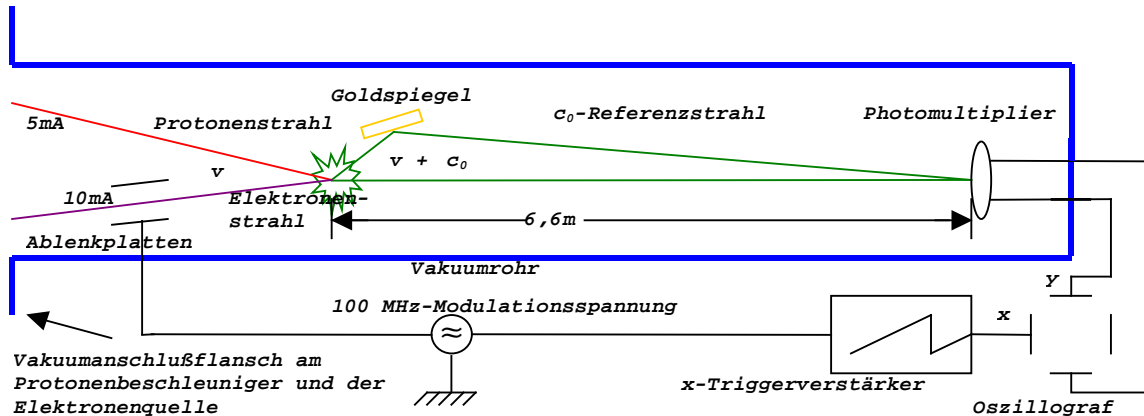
Goldspiegel

$c_0$-Referenzstrahl

Photomultiplier

5mA

Protonenstrahl

v

v + $c_0$

10mA

Elektronenstrahl

6,6m

Ablenkplatten

Vakuumrohr

Y

100 MHz-Modulationsspannung

x

≈

Vakuumanschlußflansch am Protonenbeschleuniger und der Elektronenquelle

x-Triggerverstärker

Oszillograf